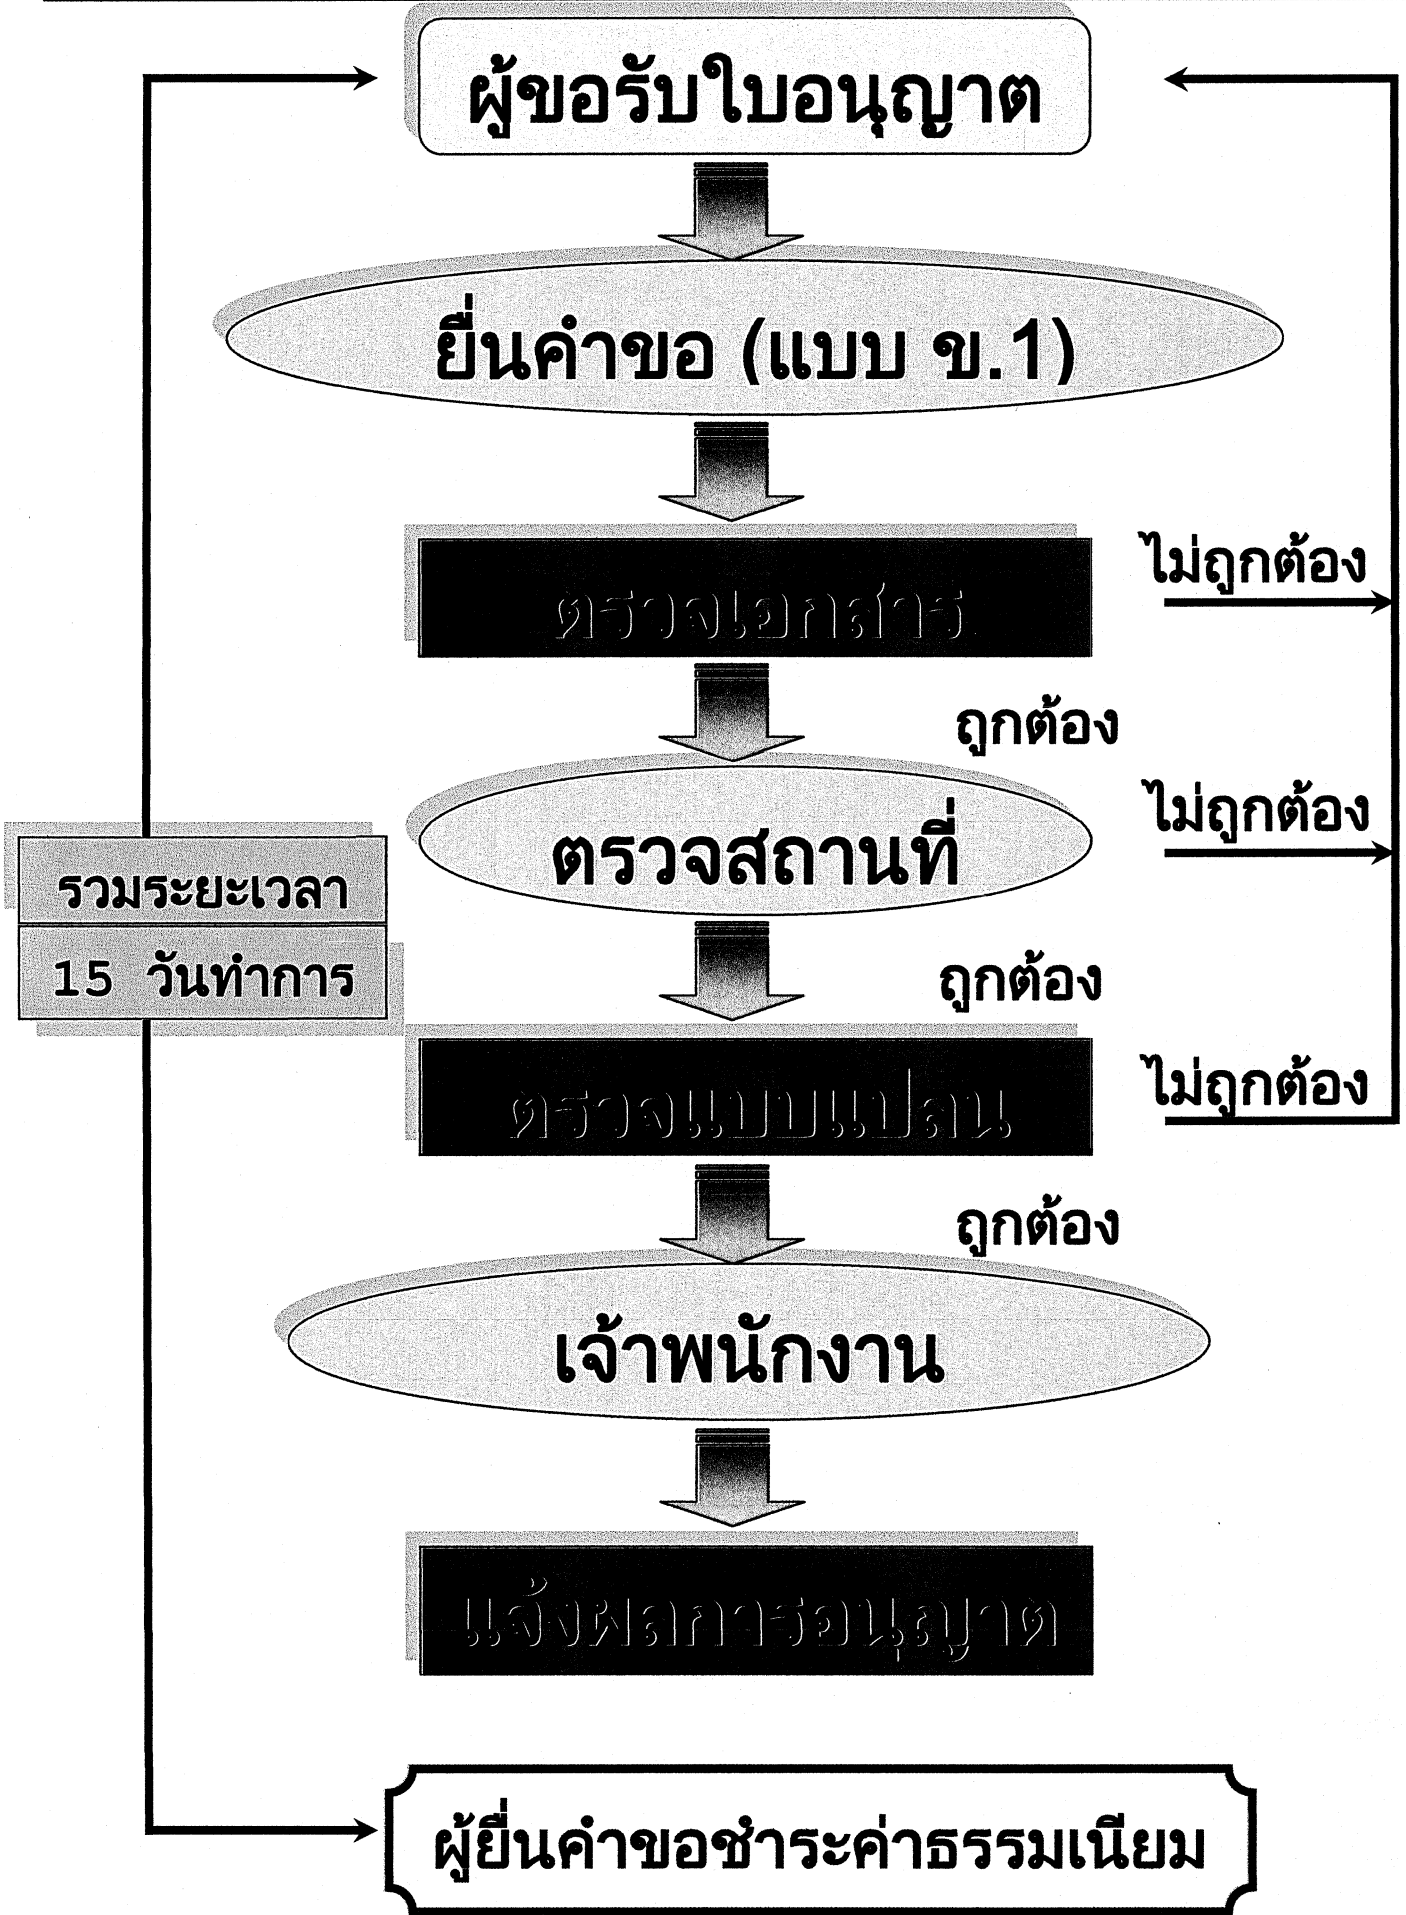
ผู้ขอรับใบอนุญาต

ยื่นคำขอ (แบบ ข.1)

ตรวจเอกสาร

ไม่ถูกต้อง

ถูกต้อง

ตรวจสถานที่

ไม่ถูกต้อง

ถูกต้อง

ตรวจแบบแปลน

ไม่ถูกต้อง

ถูกต้อง

เจ้าพนักงาน

แจ้งผลการอนุญาต

รวมระยะเวลา
15 วันทำการ

ผู้ยื่นคำขอชำระค่าธรรมเนียม